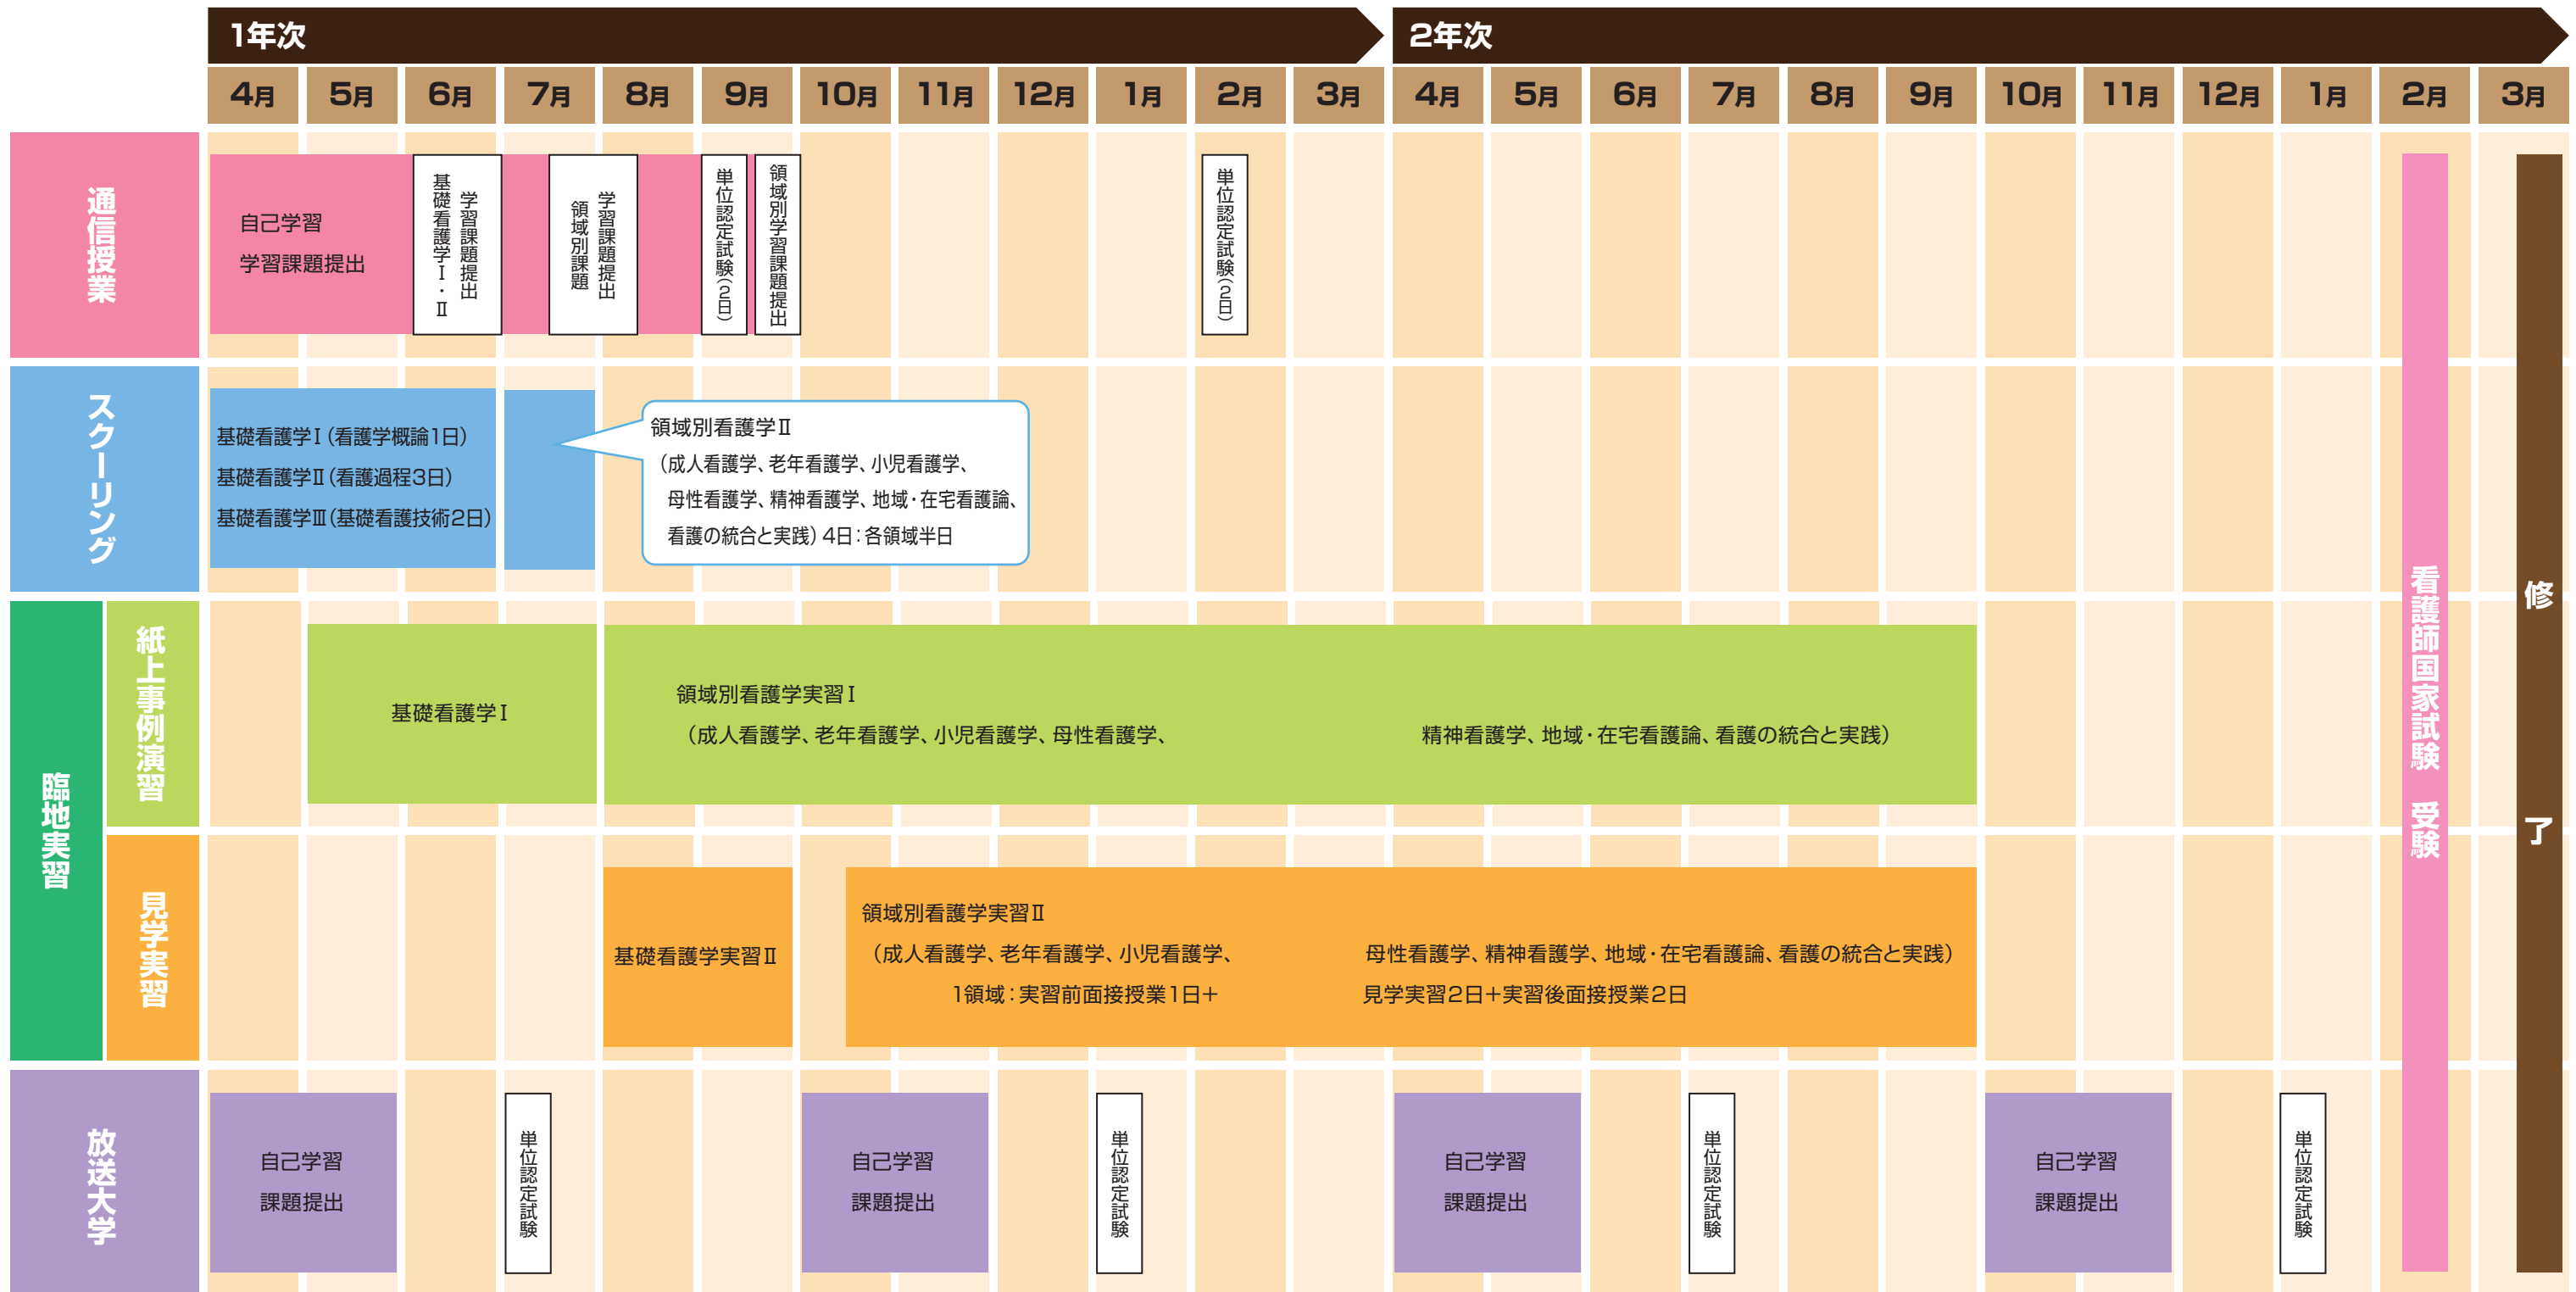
1年次
2年次

| 4月 | 5月 | 6月 | 7月 | 8月 | 9月 | 10月 | 11月 | 12月 | 1月 | 2月 | 3月 | 4月 | 5月 | 6月 | 7月 | 8月 | 9月 | 10月 | 11月 | 12月 | 1月 | 2月 | 3月 |
|---|---|---|---|---|---|---|---|---|---|---|---|---|---|---|---|---|---|---|---|---|---|---|---|

通信授業

自己学習
学習課題提出

学習課題提出
基礎看護学Ⅰ・Ⅱ

学習課題提出
領域別課題

単位認定試験(2日)

領域別学習課題提出

単位認定試験(2日)

スクーリング

基礎看護学Ⅰ(看護学概論1日)
基礎看護学Ⅱ(看護過程3日)
基礎看護学Ⅲ(基礎看護技術2日)

領域別看護学Ⅱ
(成人看護学、老年看護学、小児看護学、母性看護学、精神看護学、地域・在宅看護論、看護の統合と実践) 4日:各領域半日

臨地実習

紙上事例演習

基礎看護学Ⅰ

領域別看護学実習Ⅰ
(成人看護学、老年看護学、小児看護学、母性看護学、精神看護学、地域・在宅看護論、看護の統合と実践)

見学実習

基礎看護学実習Ⅱ

領域別看護学実習Ⅱ
(成人看護学、老年看護学、小児看護学、母性看護学、精神看護学、地域・在宅看護論、看護の統合と実践)
1領域:実習前面接授業1日+見学実習2日+実習後面接授業2日

放送大学

自己学習
課題提出

単位認定試験

自己学習
課題提出

単位認定試験

自己学習
課題提出

単位認定試験

自己学習
課題提出

単位認定試験

看護師国家試験 受験

修了